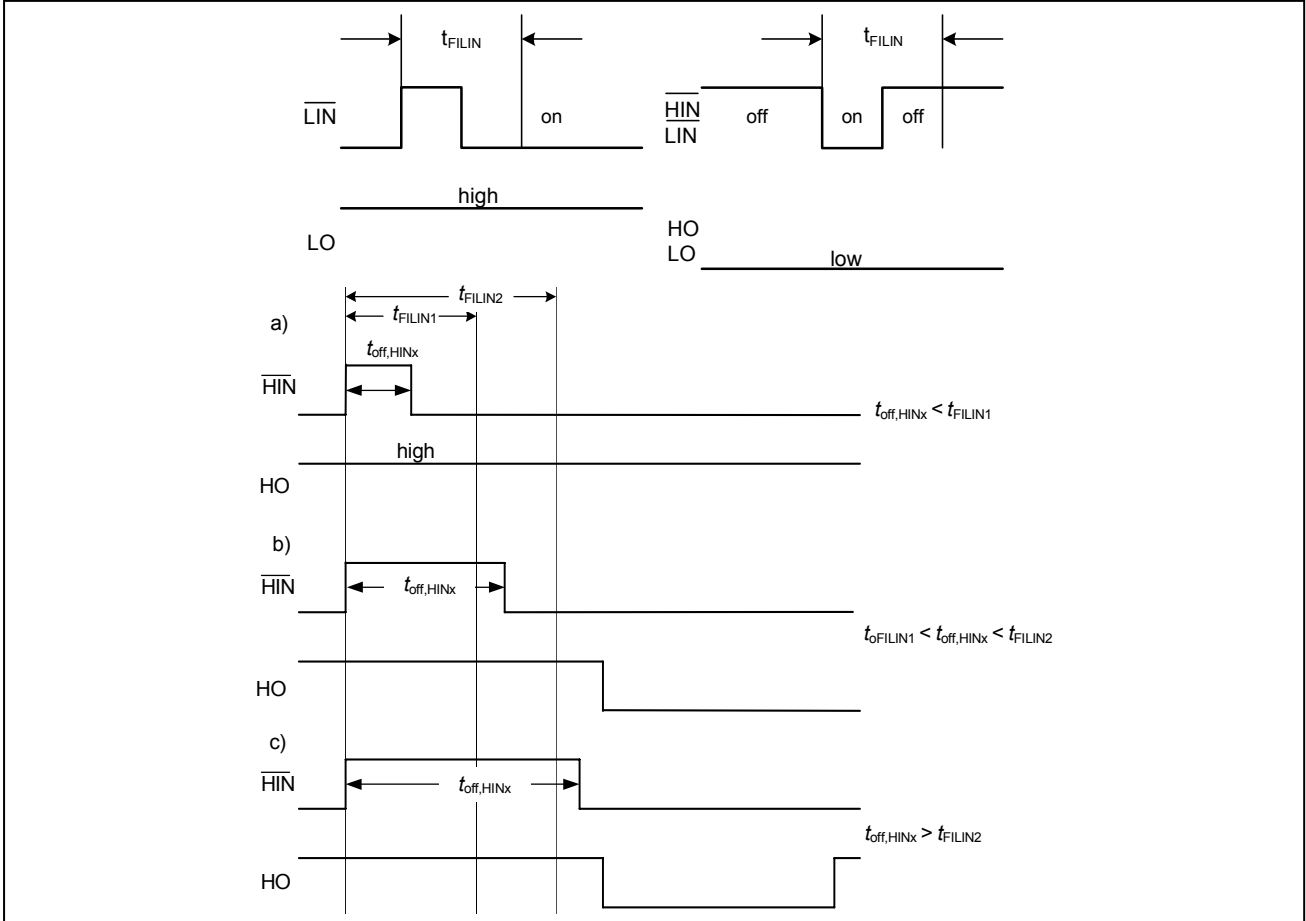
$t_{FILIN}$

$\overline{LIN}$

on

high

LO

$t_{FILIN}$

$\overline{HIN}$
LIN

off

on

off

HO
LO

low

$t_{FILIN2}$

$t_{FILIN1}$

a)

$t_{off,HINx}$

$\overline{HIN}$

$t_{off,HINx} < t_{FILIN1}$

high

HO

b)

$\overline{HIN}$

$t_{off,HINx}$

$t_{oFILIN1} < t_{off,HINx} < t_{FILIN2}$

HO

c)

$\overline{HIN}$

$t_{off,HINx}$

$t_{off,HINx} > t_{FILIN2}$

HO